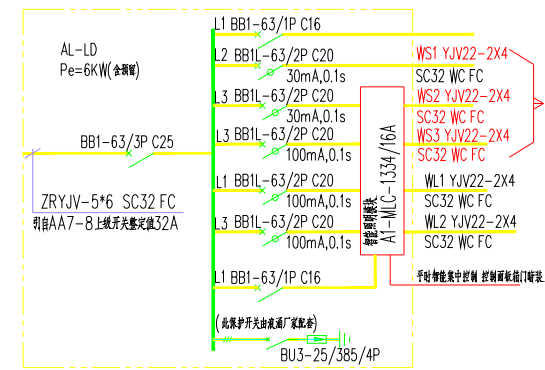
AL-LD
Pe=6KW(含预留)

BB1-63/3P C25

ZRYJV-5*6 SC32 FC
引自AA7-8上级开关整定值32A

L1 BB1-63/1P C16
L2 BB1L-63/2P C20
30mA,0.1s
L3 BB1L-63/2P C20
30mA,0.1s
L3 BB1L-63/2P C20
100mA,0.1s
L1 BB1L-63/2P C20
100mA,0.1s
L3 BB1L-63/2P C20
100mA,0.1s
L1 BB1-63/1P C16

智能照明模块
A1-MLC-1334/16A

WS1 YJV22-2X4
SC32 WC FC
WS2 YJV22-2X4
SC32 WC FC
WS3 YJV22-2X4
SC32 WC FC
WL1 YJV22-2X4
SC32 WC FC
WL2 YJV22-2X4
SC32 WC FC

平时智能集中控制 控制面板指门厅装

(此浪涌保护开关由浪涌厂家配套)

BU3-25/385/4P